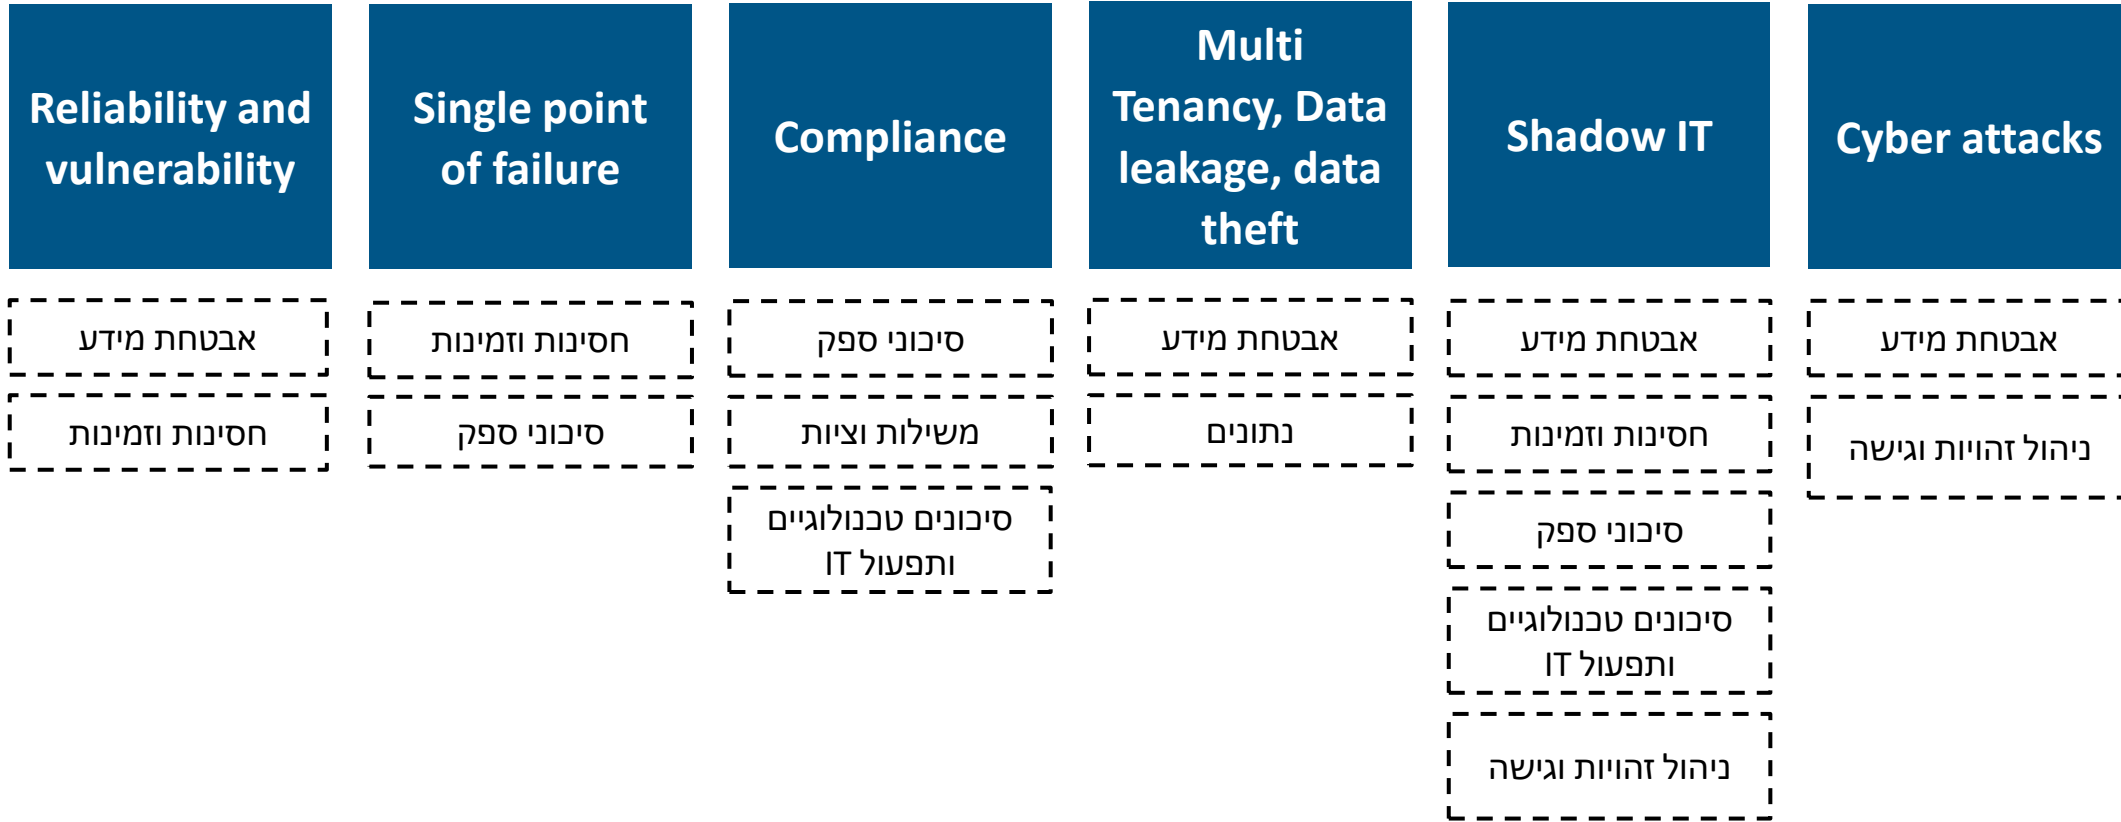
Reliability and vulnerability

אבטחת מידע

חסינות וזמינות

Single point of failure

חסינות וזמינות

סיכוני ספק

Compliance

סיכוני ספק

משילות וציות

סיכונים טכנולוגיים ותפעול IT

Multi Tenancy, Data leakage, data theft

אבטחת מידע

נתונים

Shadow IT

אבטחת מידע

חסינות וזמינות

סיכוני ספק

סיכונים טכנולוגיים ותפעול IT

ניהול זהויות וגישה

Cyber attacks

אבטחת מידע

ניהול זהויות וגישה